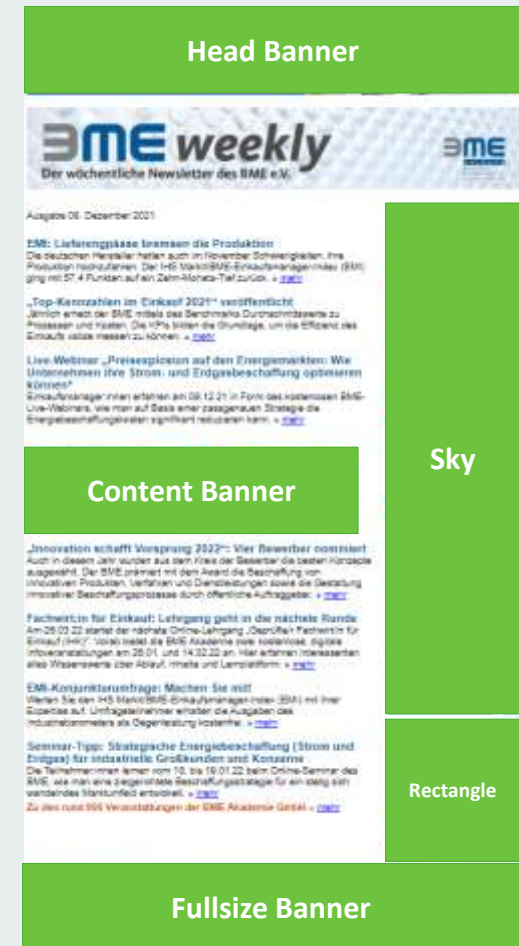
Head Banner

BME weekly

Der wöchentliche Newsletter des BME e.V.

BME

Ausgabe 06. Dezember 2021

EMI: Lieferengpässe bremsen die Produktion
Die deutschen Hersteller hatten auch im November Schwierigkeiten, ihre Produktion hochzufahren. Der IHS Markit/BME-Einkaufsmanagerindex (EMI) ging mit 57,4 Punkten auf ein Zehn-Monats-Tief zurück. » mehr

„Top-Kennzahlen im Einkauf 2021" veröffentlicht
Jährlich erhebt der BME mittels des Benchmarks Durchschnittswerte zu Prozessen und Kosten. Die KPIs bilden die Grundlage, um die Effizienz des Einkaufs valide messen zu können. » mehr

Live-Webinar „Preisexplosion auf den Energiemärkten: Wie Unternehmen ihre Strom- und Erdgasbeschaffung optimieren können"
Einkaufsmanager:innen erfahren am 09.12.21 in Form des kostenlosen BME-Live-Webinars, wie man auf Basis einer passgenauen Strategie die Energiebeschaffungskosten signifikant reduzieren kann. » mehr

Sky

Content Banner

„Innovation schafft Vorsprung 2022": Vier Bewerber nominiert
Auch in diesem Jahr wurden aus dem Kreis der Bewerber die besten Konzepte ausgewählt. Der BME prämiert mit dem Award die Beschaffung von innovativen Produkten, Verfahren und Dienstleistungen sowie die Gestaltung innovativer Beschaffungsprozesse durch öffentliche Auftraggeber. » mehr

Fachwirt:in für Einkauf: Lehrgang geht in die nächste Runde
Am 25.03.22 startet der nächste Online-Lehrgang „Geprüfte:r Fachwirt:in für Einkauf (IHK)". Vorab bietet die BME Akademie zwei kostenlose, digitale Infoveranstaltungen am 26.01. und 14.02.22 an. Hier erfahren Interessenten alles Wissenswerte über Ablauf, Inhalte und Lernplattform. » mehr

EMI-Konjunkturumfrage: Machen Sie mit!
Werden Sie den IHS Markit/BME-Einkaufsmanagerindex (EMI) mit Ihrer Expertise auf. Umfrageteilnehmer erhalten die Ausgaben des Industriebarometers als Gegenleistung kostenfrei. » mehr

Rectangle

Seminar-Tipp: Strategische Energiebeschaffung (Strom und Erdgas) für industrielle Großkunden und Konzerne
Die Teilnehmer:innen lernen vom 18. bis 19.01.22 beim Online-Seminar des BME, wie man eine zielgerichtete Beschaffungsstrategie für ein stetig sich wandelndes Marktumfeld entwickelt. » mehr
Zu den rund 900 Veranstaltungen der BME Akademie GmbH » mehr

Fullsize Banner